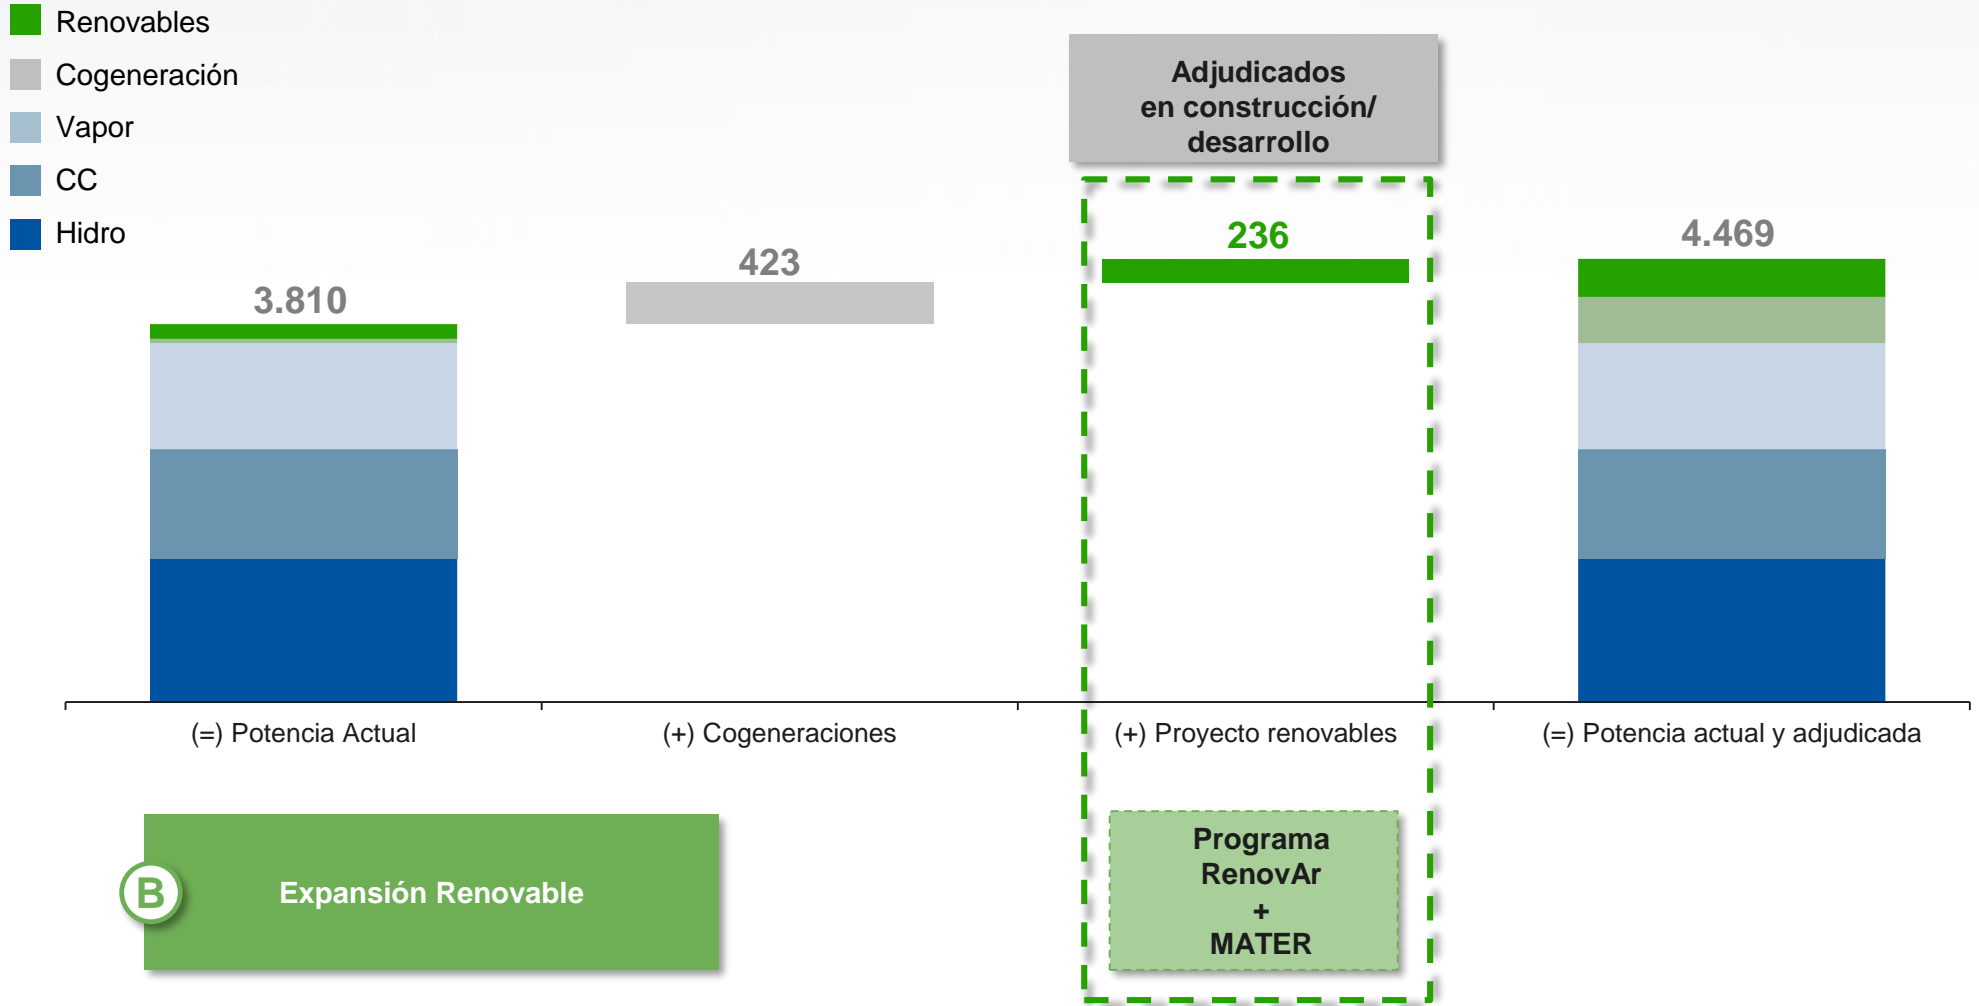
Renovables
Cogeneración
Vapor
CC
Hidro

Adjudicados en construcción/ desarrollo

3.810
423
236
4.469

(=) Potencia Actual
(+) Cogeneraciones
(+) Proyecto renovables
(=) Potencia actual y adjudicada

B
Expansión Renovable

Programa RenovAr + MATER